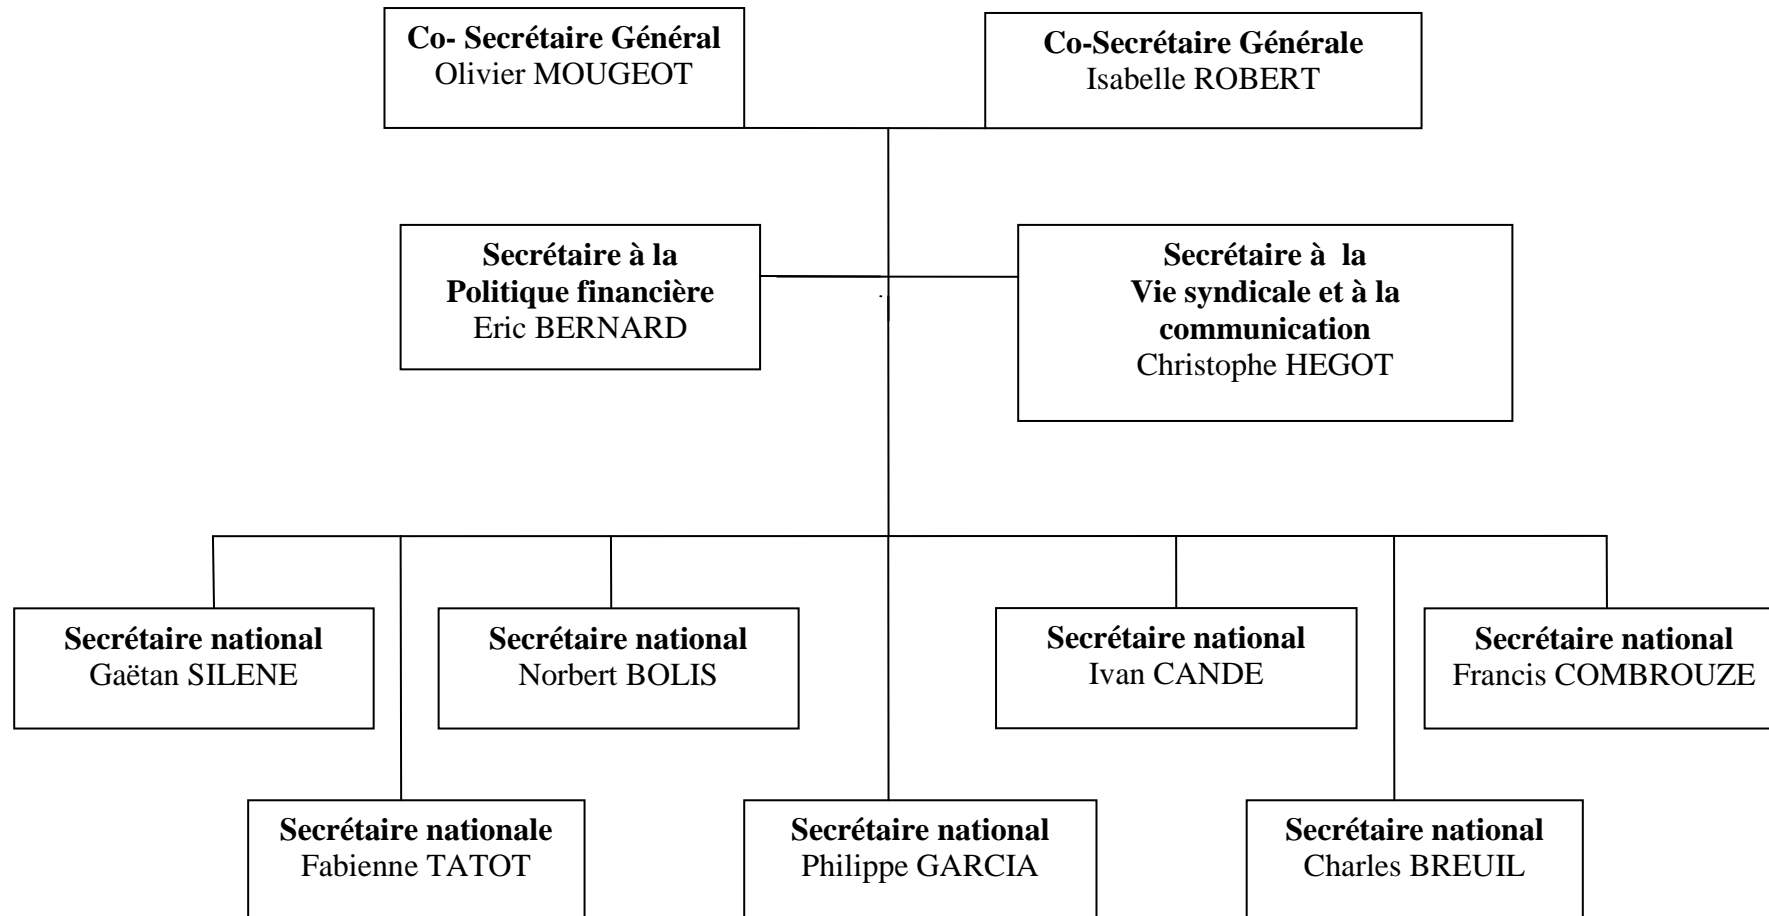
Co- Secrétaire Général
Olivier MOUGEOT

Co-Secrétaire Générale
Isabelle ROBERT

Secrétaire à la
Politique financière
Eric BERNARD

Secrétaire à la
Vie syndicale et à la communication
Christophe HEGOT

Secrétaire national
Gaëtan SILENE

Secrétaire national
Norbert BOLIS

Secrétaire national
Ivan CANDE

Secrétaire national
Francis COMBROUZE

Secrétaire nationale
Fabienne TATOT

Secrétaire national
Philippe GARCIA

Secrétaire national
Charles BREUIL